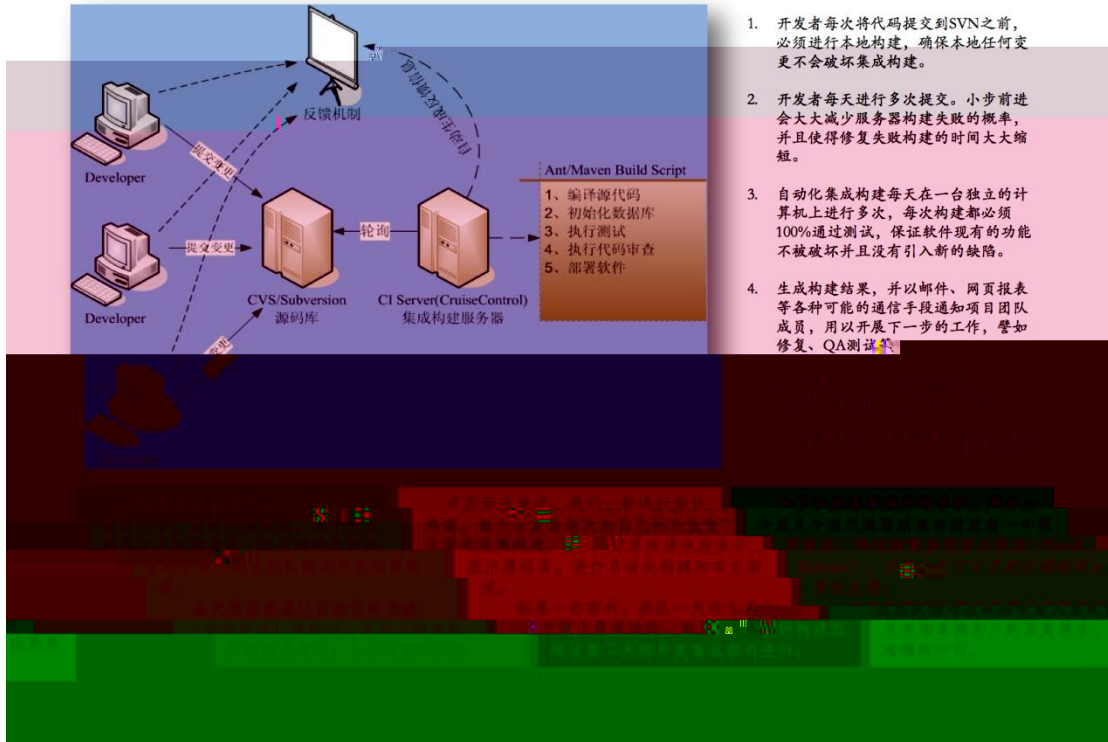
反馈机制

自动生成构建报告

提交变更

Developer

提交变更

Developer

Ant/Maven Build Script

1、编译源代码
2、初始化数据库
3、执行测试
4、执行代码审查
5、部署软件

轮询

CVS/Subversion
源码库

CI Server(CruiseControl)
集成构建服务器

1. 开发者每次将代码提交到SVN之前，必须进行本地构建，确保本地任何变更不会破坏集成构建。

2. 开发者每天进行多次提交。小步前进会大大减少服务器构建失败的概率，并且使得修复失败构建的时间大大缩短。

3. 自动化集成构建每天在一台独立的计算机上进行多次，每次构建都必须100%通过测试，保证软件现有的功能不被破坏并且没有引入新的缺陷。

4. 生成构建结果，并以邮件、网页报表等各种可能的通信手段通知项目团队成员，用以开展下一步的工作，譬如修复、QA测试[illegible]

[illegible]